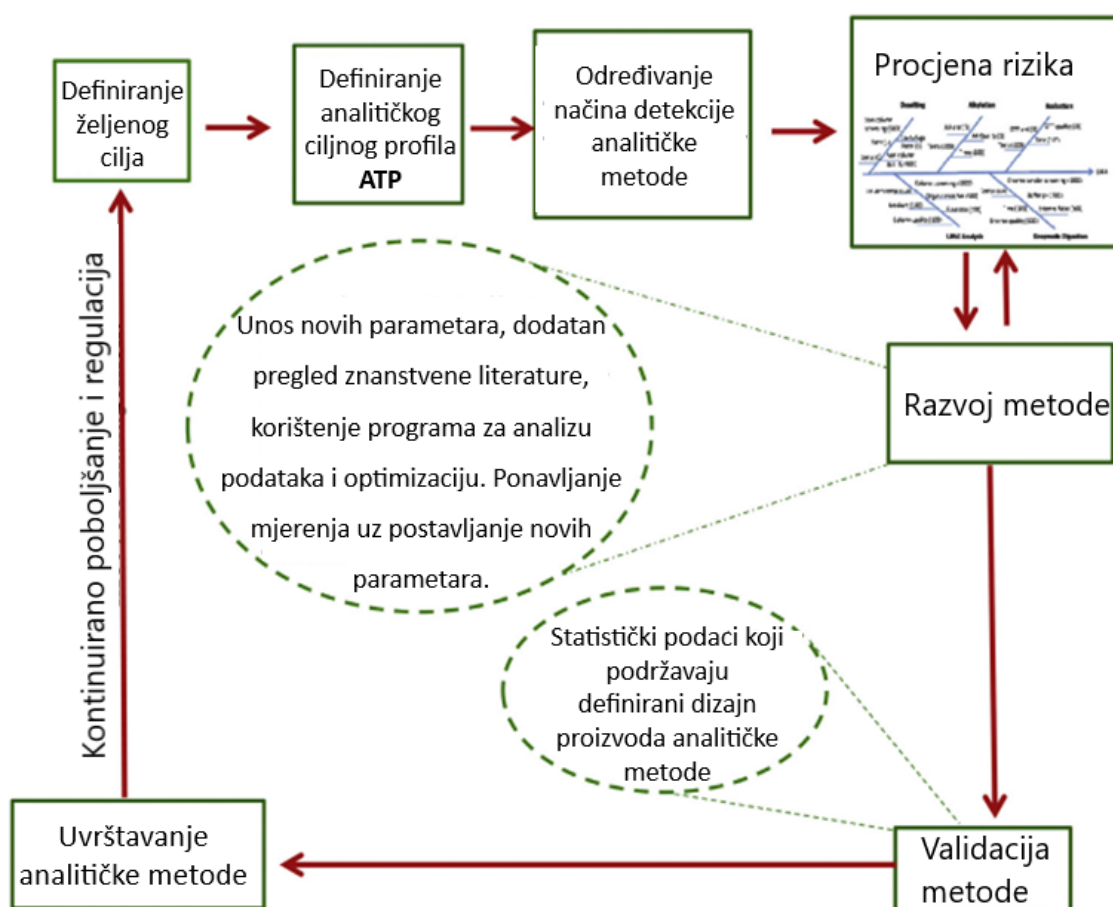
Definiranje željenog cilja

Definiranje analitičkog ciljnog profila **ATP**

Određivanje načina detekcije analitičke metode

Procjena rizika

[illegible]

Unos novih parametara, dodatan pregled znanstvene literature, korištenje programa za analizu podataka i optimizaciju. Ponavljanje mjerenja uz postavljanje novih parametara.

Razvoj metode

Kontinuirano poboljšanje i regulacija

Statistički podaci koji podržavaju definirani dizajn proizvoda analitičke metode

Uvrštavanje analitičke metode

Validacija metode